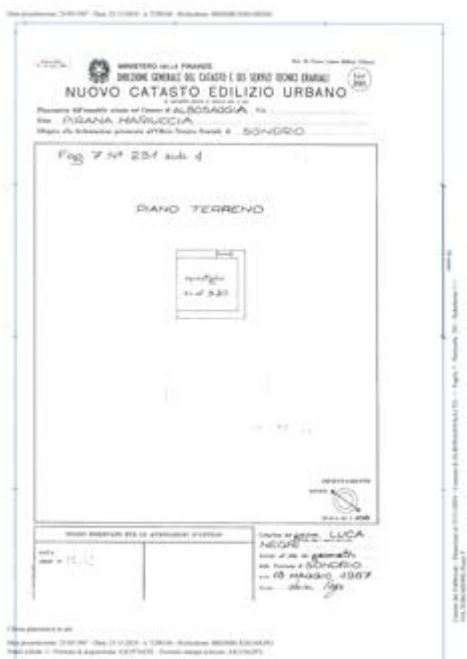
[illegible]

MINISTERO DELLE FINANZE
DIREZIONE GENERALE DEL CATASTO E DEI SERVIZI TECNICI ERARIALI
NUOVO CATASTO EDILIZIO URBANO
Planimetria dell'immobile situato nel Comune di ALBOSAGGIA
Ditta PIRANA MARIUCCIA
Allegata alla dichiarazione presentata all'Ufficio Tecnico Erariale di SONDRIO

Fog. 7 N° 251 sub. 1

PIANO TERRENO

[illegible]

ORIENTAMENTO

SCALA DI 1:200

SPAZIO RISERVATO PER LE ANNOTAZIONI D'UFFICIO

Compilata dal geom. LUCA NEGRI
Iscritto all'albo dei geometri della Provincia di SONDRIO
DATA 18 MAGGIO 1987
Firma: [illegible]

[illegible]

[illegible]